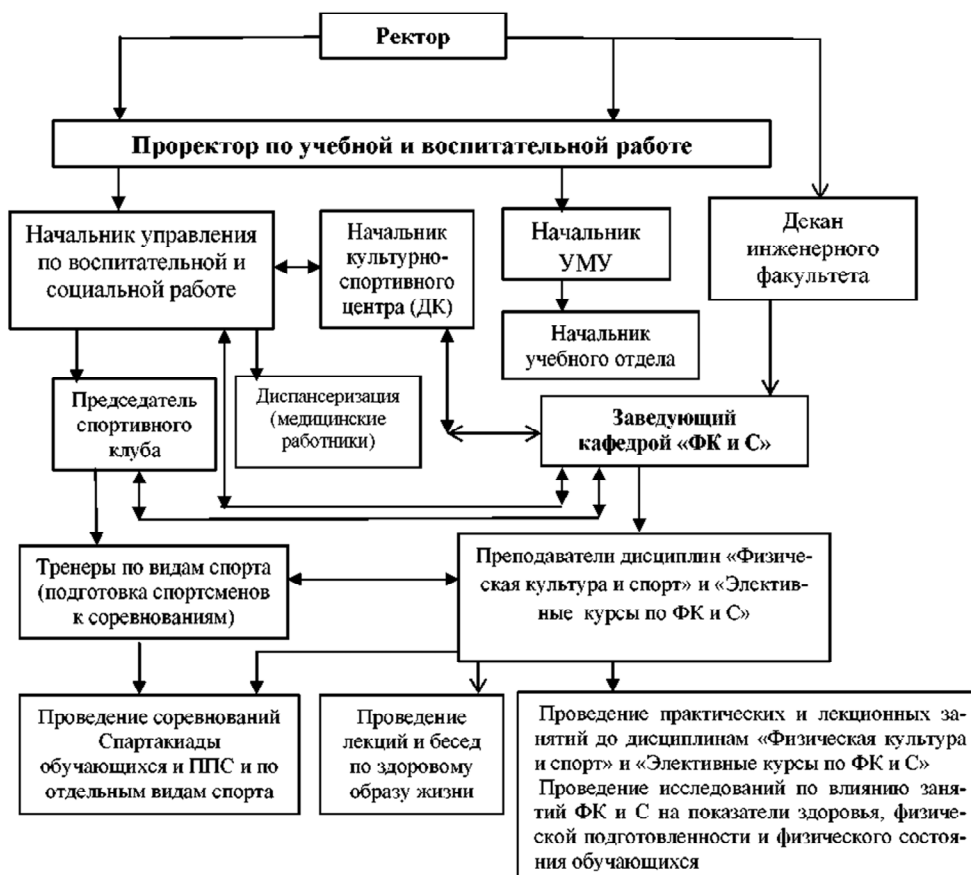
Ректор

Проректор по учебной и воспитательной работе

Начальник управления по воспитательной и социальной работе

Начальник культурно-спортивного центра (ДК)

Начальник УМУ

Декан инженерного факультета

Начальник учебного отдела

Председатель спортивного клуба

Диспансеризация (медицинские работники)

Заведующий кафедрой «ФК и С»

Тренеры по видам спорта (подготовка спортсменов к соревнованиям)

Преподаватели дисциплин «Физическая культура и спорт» и «Элективные курсы по ФК и С»

Проведение соревнований Спартакиады обучающихся и ППС и по отдельным видам спорта

Проведение лекций и бесед по здоровому образу жизни

Проведение практических и лекционных занятий до дисциплинам «Физическая культура и спорт» и «Элективные курсы по ФК и С»
Проведение исследований по влиянию занятий ФК и С на показатели здоровья, физической подготовленности и физического состояния обучающихся